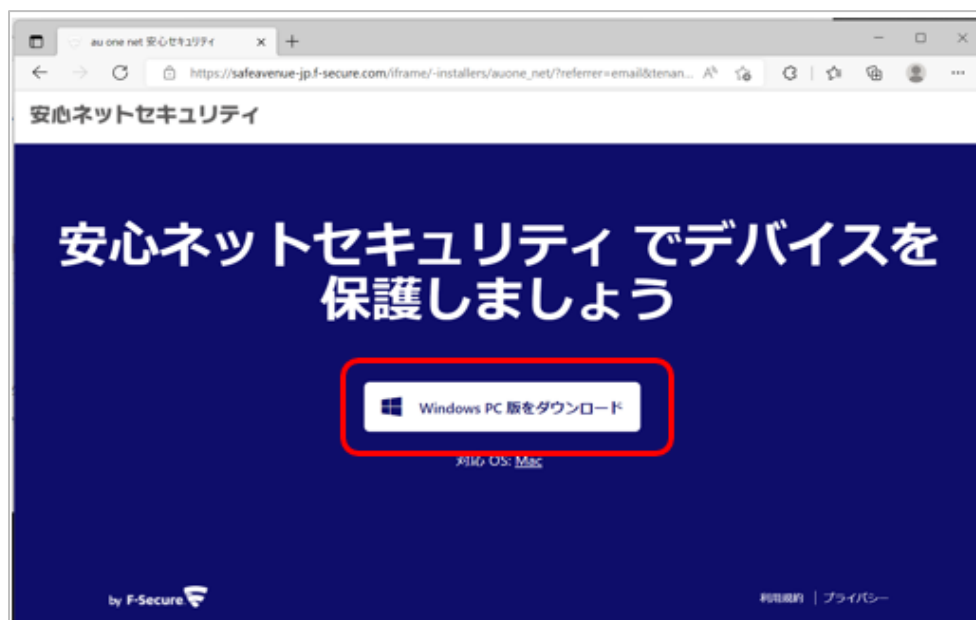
au one net 安心セキュリティ

https://safeavenue-jp.f-secure.com/iframe/-installers/auone_net/?referrer=email&tenan...

安心ネットセキュリティ

安心ネットセキュリティ でデバイスを保護しましょう

Windows PC 版をダウンロード

対応 OS: Mac

by F-Secure

利用規約 | プライバシー